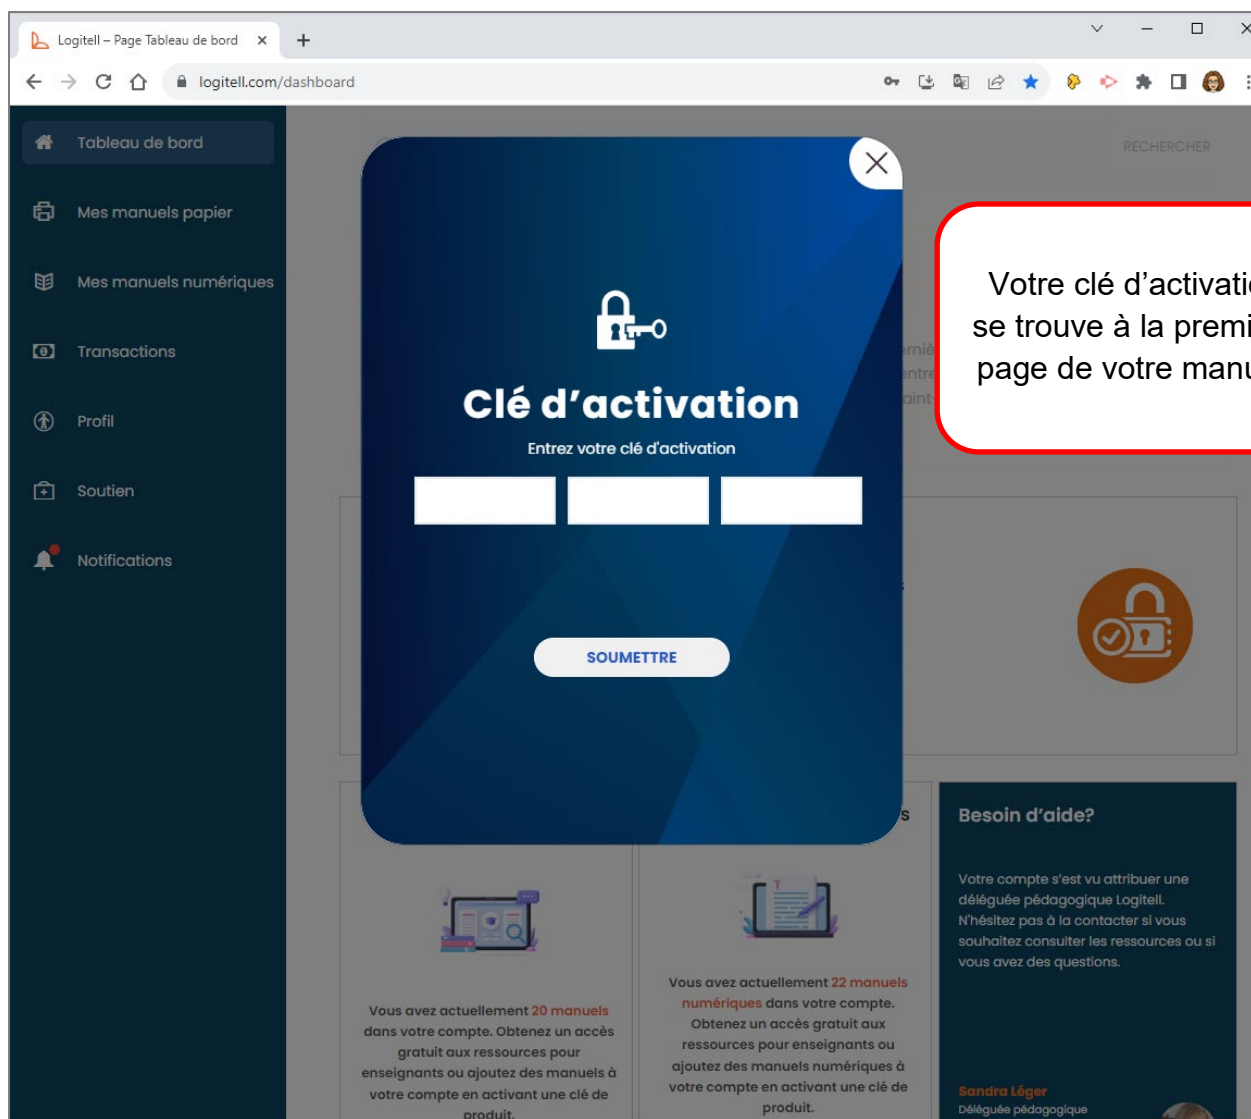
Logitell – Page Tableau de bord ×
+
logitell.com/dashboard

Tableau de bord
Mes manuels papier
Mes manuels numériques
Transactions
Profil
Soutien
Notifications

RECHERCHER

Clé d'activation
Entrez votre clé d'activation

SOUMETTRE

Votre clé d'activati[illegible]
se trouve à la premi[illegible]
page de votre manu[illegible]

Besoin d'aide?

Votre compte s'est vu attribuer une déléguée pédagogique Logitell. N'hésitez pas à la contacter si vous souhaitez consulter les ressources ou si vous avez des questions.

Sandra Léger
Déléguée pédagogique

Vous avez actuellement 20 manuels dans votre compte. Obtenez un accès gratuit aux ressources pour enseignants ou ajoutez des manuels à votre compte en activant une clé de produit.

Vous avez actuellement 22 manuels numériques dans votre compte. Obtenez un accès gratuit aux ressources pour enseignants ou ajoutez des manuels numériques à votre compte en activant une clé de produit.